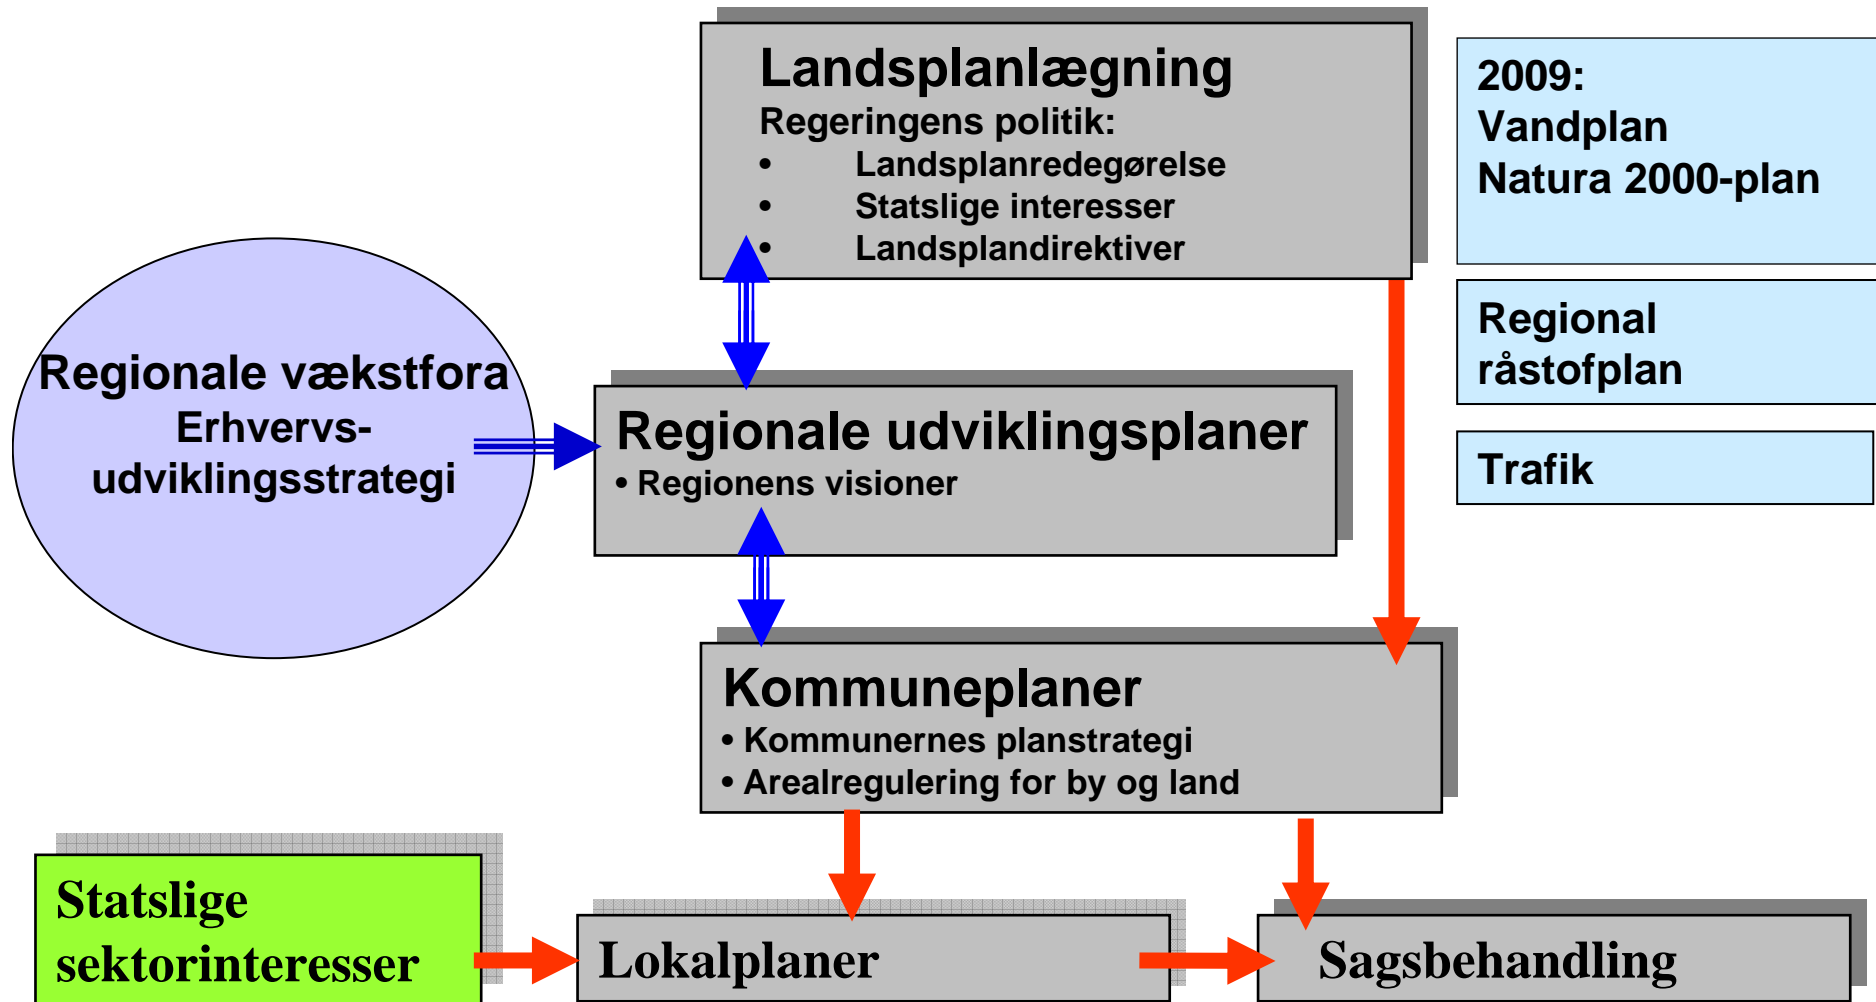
Landsplanlægning
Regeringens politik:
• Landsplanredegørelse
• Statslige interesser
• Landsplandirektiver

2009:
Vandplan
Natura 2000-plan

Regional råstofplan

Trafik

Regionale vækstfora
Erhvervs-udviklingsstrategi

Regionale udviklingsplaner
• Regionens visioner

Kommuneplaner
• Kommunernes planstrategi
• Arealregulering for by og land

Statslige sektorinteresser

Lokalplaner

Sagsbehandling